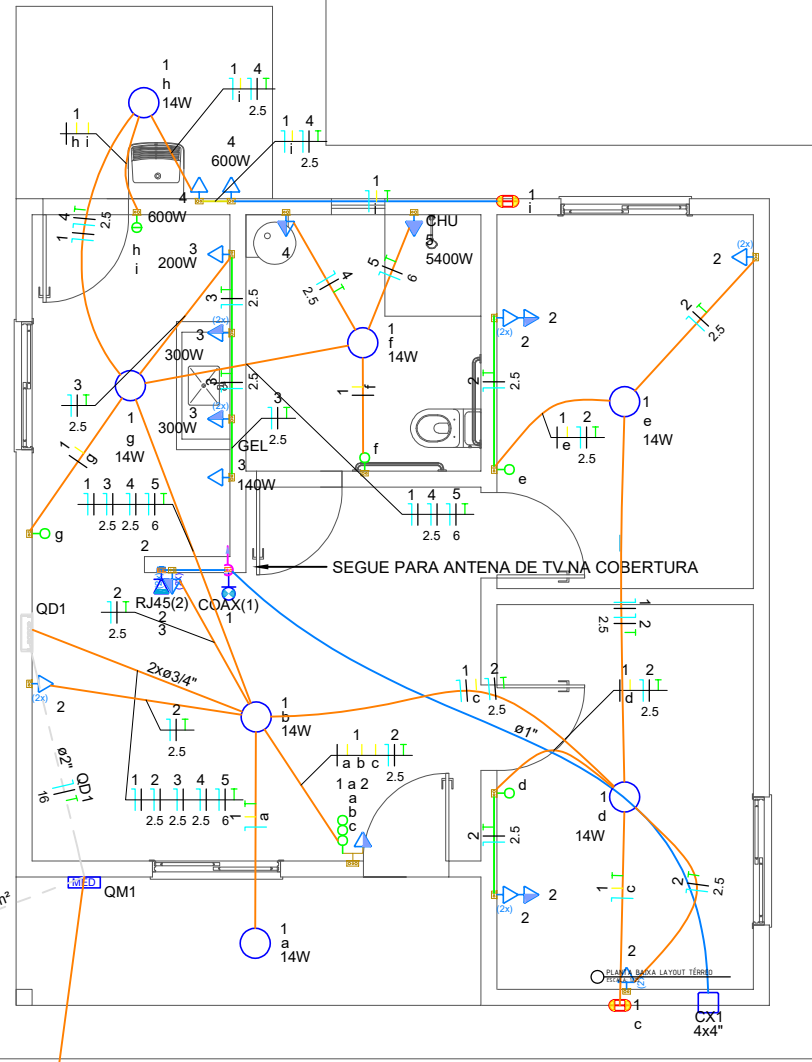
1
h
14W

1 4
i
2.5

1
h i

4
600W

1 4
i
2.5

4
600W

1
1
i

CHU
5
5400W

1 4
2.5
h
i

3
200W

4

4
2.5

5
6

2
(2x)

2

2
2.5

3
2.5

(2x)
3
300W

1
f
14W

2
(2x)

2.5

3
2.5

1
f

2
2.5

(2x)
3
300W

3
2.5

1
e
14W

1
g
14W

GEL

1 2
e
2.5

3
140W

f

e

1
g

1 3 4 5
2.5 2.5 6

1 4 5
2.5 2.5 6

g

2

SEGUE PARA ANTENA DE TV NA COBERTURA

RJ45(2)
COAX(1)

QD1

2
2.5

2
3

1

1
2.5

2
(2x)

2

2x ø3/4"

1 2
c
2.5

1 2
d
2.5

2
2.5

1
b
14W

ø1"

1 2
a b c
2.5

ø2"
QD1
16

1 a 2
a
b
c

d

1 2 3 4 5
2.5 2.5 2.5 6

1
a

2
2.5

1
d
14W

(2x)
2

2

MED
QM1

1
c

2
2.5

1
a
14W

2
PLANTA BAIXA LAYOUT TÉRREO

1
c

CX1
4x4"